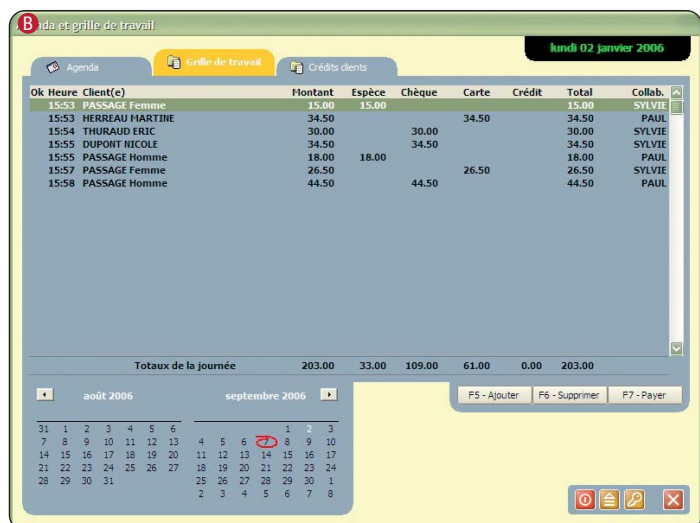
B ida et grille de travail

lundi 02 janvier 2006

Agenda | Grille de travail | Crédits clients

| Ok | Heure | Client(e) | Montant | Espèce | Chèque | Carte | Crédit | Total | Collab. |
|---|---|---|---|---|---|---|---|---|---|
| | 15:53 | PASSAGE Femme | 15.00 | 15.00 | | | | 15.00 | SYLVIE |
| | 15:53 | HERREAU MARTINE | 34.50 | | | 34.50 | | 34.50 | PAUL |
| | 15:54 | THURAUD ERIC | 30.00 | | 30.00 | | | 30.00 | SYLVIE |
| | 15:55 | DUPONT NICOLE | 34.50 | | 34.50 | | | 34.50 | SYLVIE |
| | 15:55 | PASSAGE Homme | 18.00 | 18.00 | | | | 18.00 | PAUL |
| | 15:57 | PASSAGE Femme | 26.50 | | | 26.50 | | 26.50 | SYLVIE |
| | 15:58 | PASSAGE Homme | 44.50 | | 44.50 | | | 44.50 | PAUL |
| | | Totaux de la journée | 203.00 | 33.00 | 109.00 | 61.00 | 0.00 | 203.00 | |

août 2006

31 1 2 3 4 5 6
7 8 9 10 11 12 13
14 15 16 17 18 19 20
21 22 23 24 25 26 27
28 29 30 31

septembre 2006

1 2 3
4 5 6 7 8 9 10
11 12 13 14 15 16 17
18 19 20 21 22 23 24
25 26 27 28 29 30 1
2 3 4 5 6 7 8

F5 - Ajouter | F6 - Supprimer | F7 - Payer